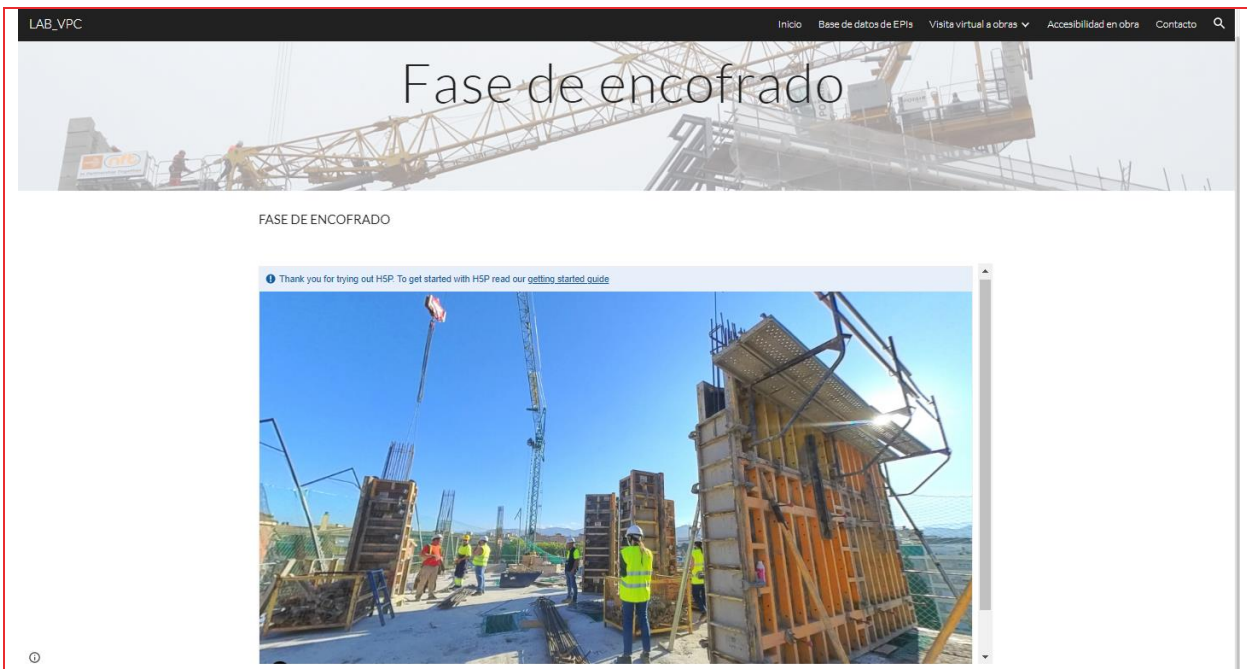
LAB_VPC

Inicio Base de datos de EPIs Visita virtual a obras Accesibilidad en obra Contacto

Fase de encofrado

FASE DE ENCOFRADO

Thank you for trying out H5P. To get started with H5P read our getting started guide